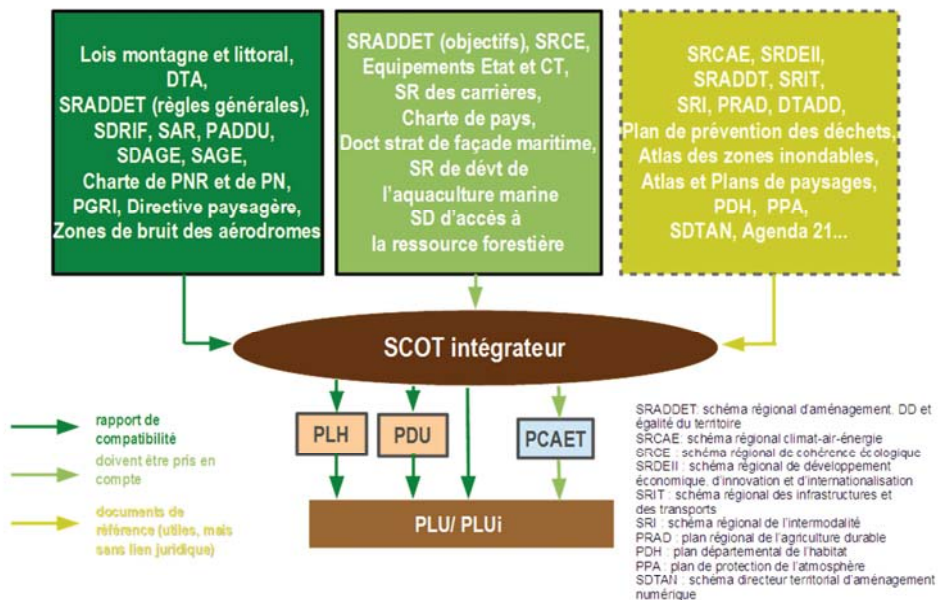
Lois montagne et littoral, DTA, SRADDET (règles générales), SDRIF, SAR, PADDU, SDAGE, SAGE, Charte de PNR et de PN, PGRI, Directive paysagère, Zones de bruit des aérodromes

SRADDET (objectifs), SRCE, Equipements Etat et CT, SR des carrières, Charte de pays, Doct strat de façade maritime, SR de dévt de l'aquaculture marine SD d'accès à la ressource forestière

SRCAE, SRDEII, SRADDT, SRIT, SRI, PRAD, DTADD, Plan de prévention des déchets, Atlas des zones inondables, Atlas et Plans de paysages, PDH, PPA, SDTAN, Agenda 21...

SCOT intégrateur

PLH

PDU

PCAET

PLU/ PLUi

rapport de compatibilité

doivent être pris en compte

documents de référence (utiles, mais sans lien juridique)

SRADDET: schéma régional d'aménagement, DD et égalité du territoire
SRCAE: schéma régional climat-air-énergie
SRCE : schéma régional de cohérence écologique
SRDEII : schéma régional de développement économique, d'innovation et d'internationalisation
SRIT : schéma régional des infrastructures et des transports
SRI : schéma régional de l'intermodalité
PRAD : plan régional de l'agriculture durable
PDH : plan départemental de l'habitat
PPA : plan de protection de l'atmosphère
SDTAN : schéma directeur territorial d'aménagement numérique